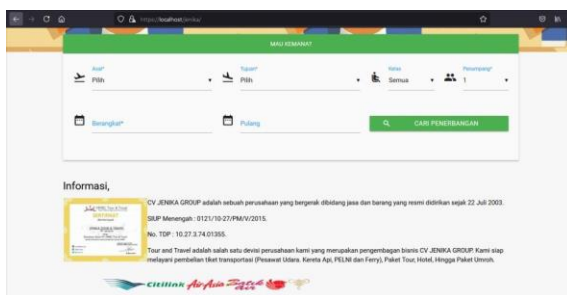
https://localhost/jenika/

MAU KEMANA?

Asal*
Pilih

Tujuan*
Pilih

Kelas
Semua

Penumpang*
1

Berangkat*

Pulang

CARI PENERBANGAN

Informasi,

CV JENIKA GROUP adalah sebuah perusahaan yang bergerak dibidang jasa dan barang yang resmi didirikan sejak 22 Juli 2003.

SIUP Menengah : 0121/10-27/PM/V/2015.

No. TDP : 10.27.3.74.01355.

Tour and Travel adalah salah satu devisi perusahaan kami yang merupakan pengembangan bisnis CV JENIKA GROUP. Kami siap melayani pembelian tiket transportasi (Pesawat Udara, Kereta Api, PELNI dan Ferry), Paket Tour, Hotel, Hingga Paket Umroh.

Citilink AirAsia